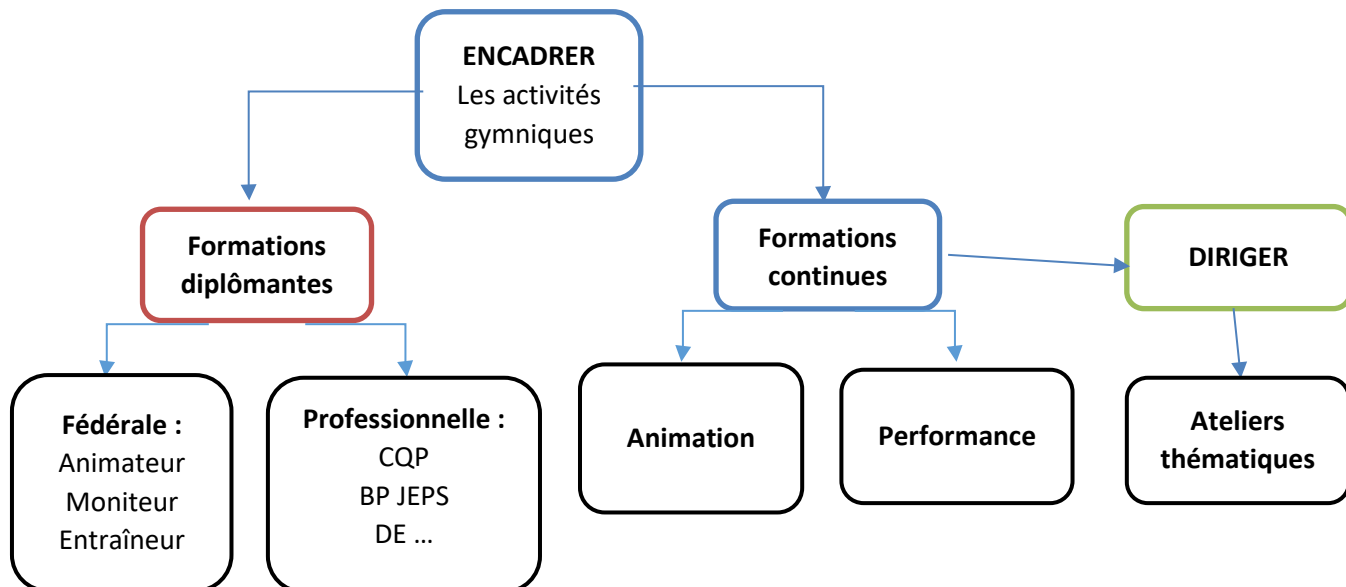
ENCADRER
Les activités gymniques

Formations diplômantes

Fédérale :
Animateur
Moniteur
Entraîneur

Professionnelle :
CQP
BP JEPS
DE …

Formations continues

Animation

Performance

DIRIGER

Ateliers thématiques